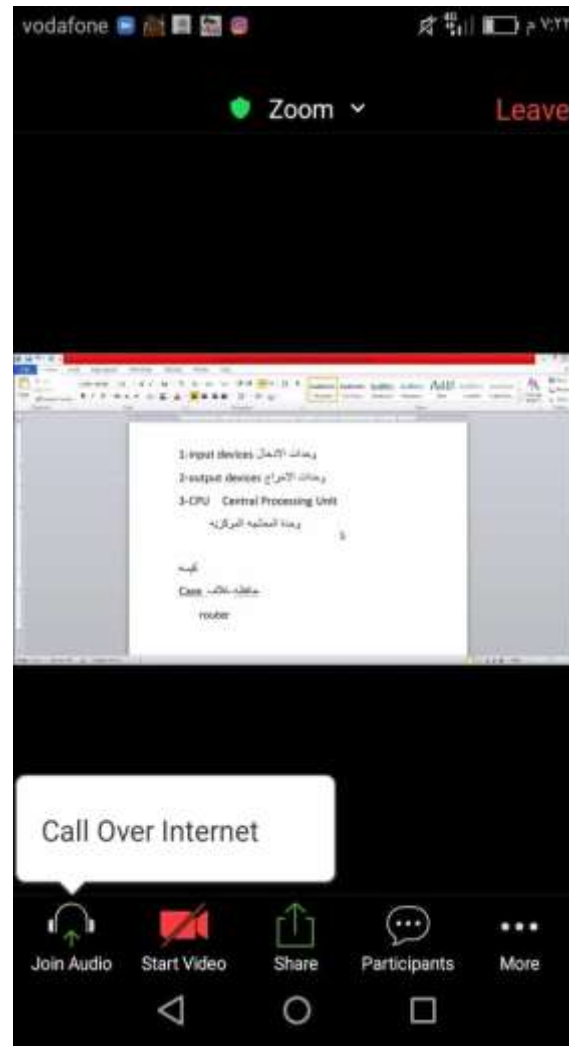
vodafone

٧:٢٢ م

Zoom

Leave

1-input devices وحدات الادخال

2-output devices وحدات الاخراج

3-CPU Central Processing Unit

وحدة المعالجه المركزيه

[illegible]

Case حافظه-غلاف

router

Call Over Internet

Join Audio

Start Video

Share

Participants

More